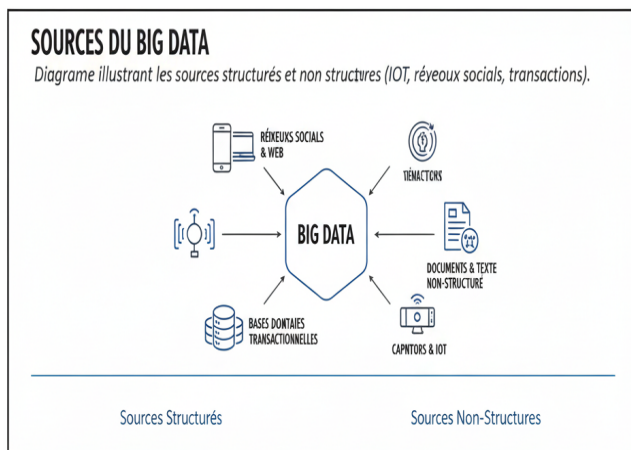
SOURCES DU BIG DATA

Diagrame illustrant les sources structurés et non structures (IOT, réveoux socials, transactions).

RÉIXEUKS SOCIALS & WEB

TIÉNACTORS

BIG DATA

DOCUMENTS & TEXTE NON-STRUCTURE

BASES DONTAIES TRANSACTIONNELLES

CAPNTORS & IOT

Sources Structurés

Sources Non-Structures